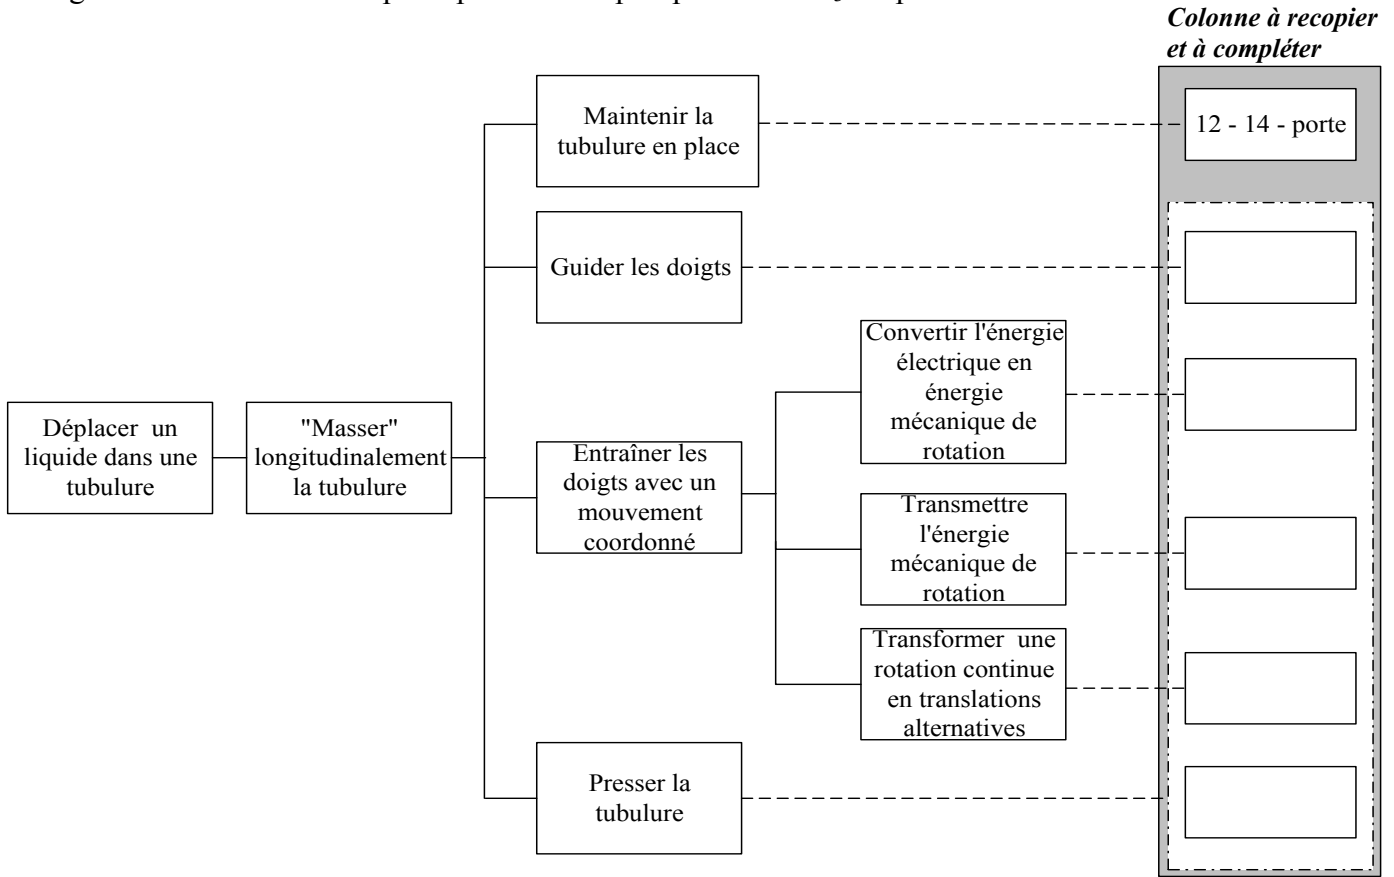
Colonne à recopier et à compléter

Déplacer un liquide dans une tubulure

"Masser" longitudinalement la tubulure

Maintenir la tubulure en place

12 - 14 - porte

Guider les doigts

Entraîner les doigts avec un mouvement coordonné

Convertir l'énergie électrique en énergie mécanique de rotation

Transmettre l'énergie mécanique de rotation

Transformer une rotation continue en translations alternatives

Presser la tubulure